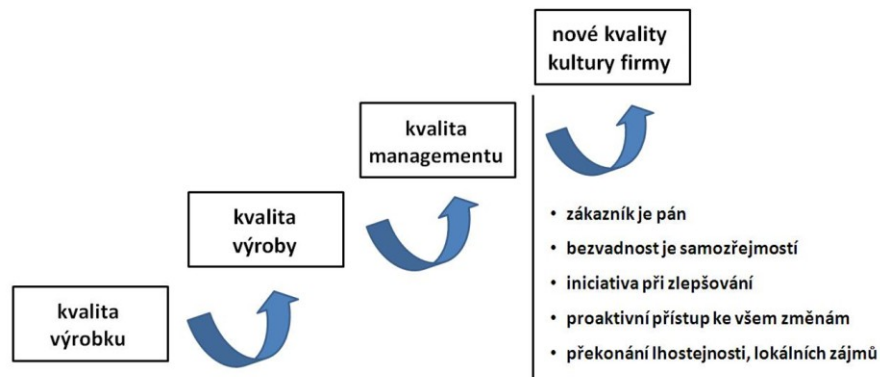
nové kvality kultury firmy

kvalita managementu

kvalita výroby

kvalita výrobku

• zákazník je pán
• bezvadnost je samozřejmostí
• iniciativa při zlepšování
• proaktivní přístup ke všem změnám
• překonání lhostejnosti, lokálních zájmů